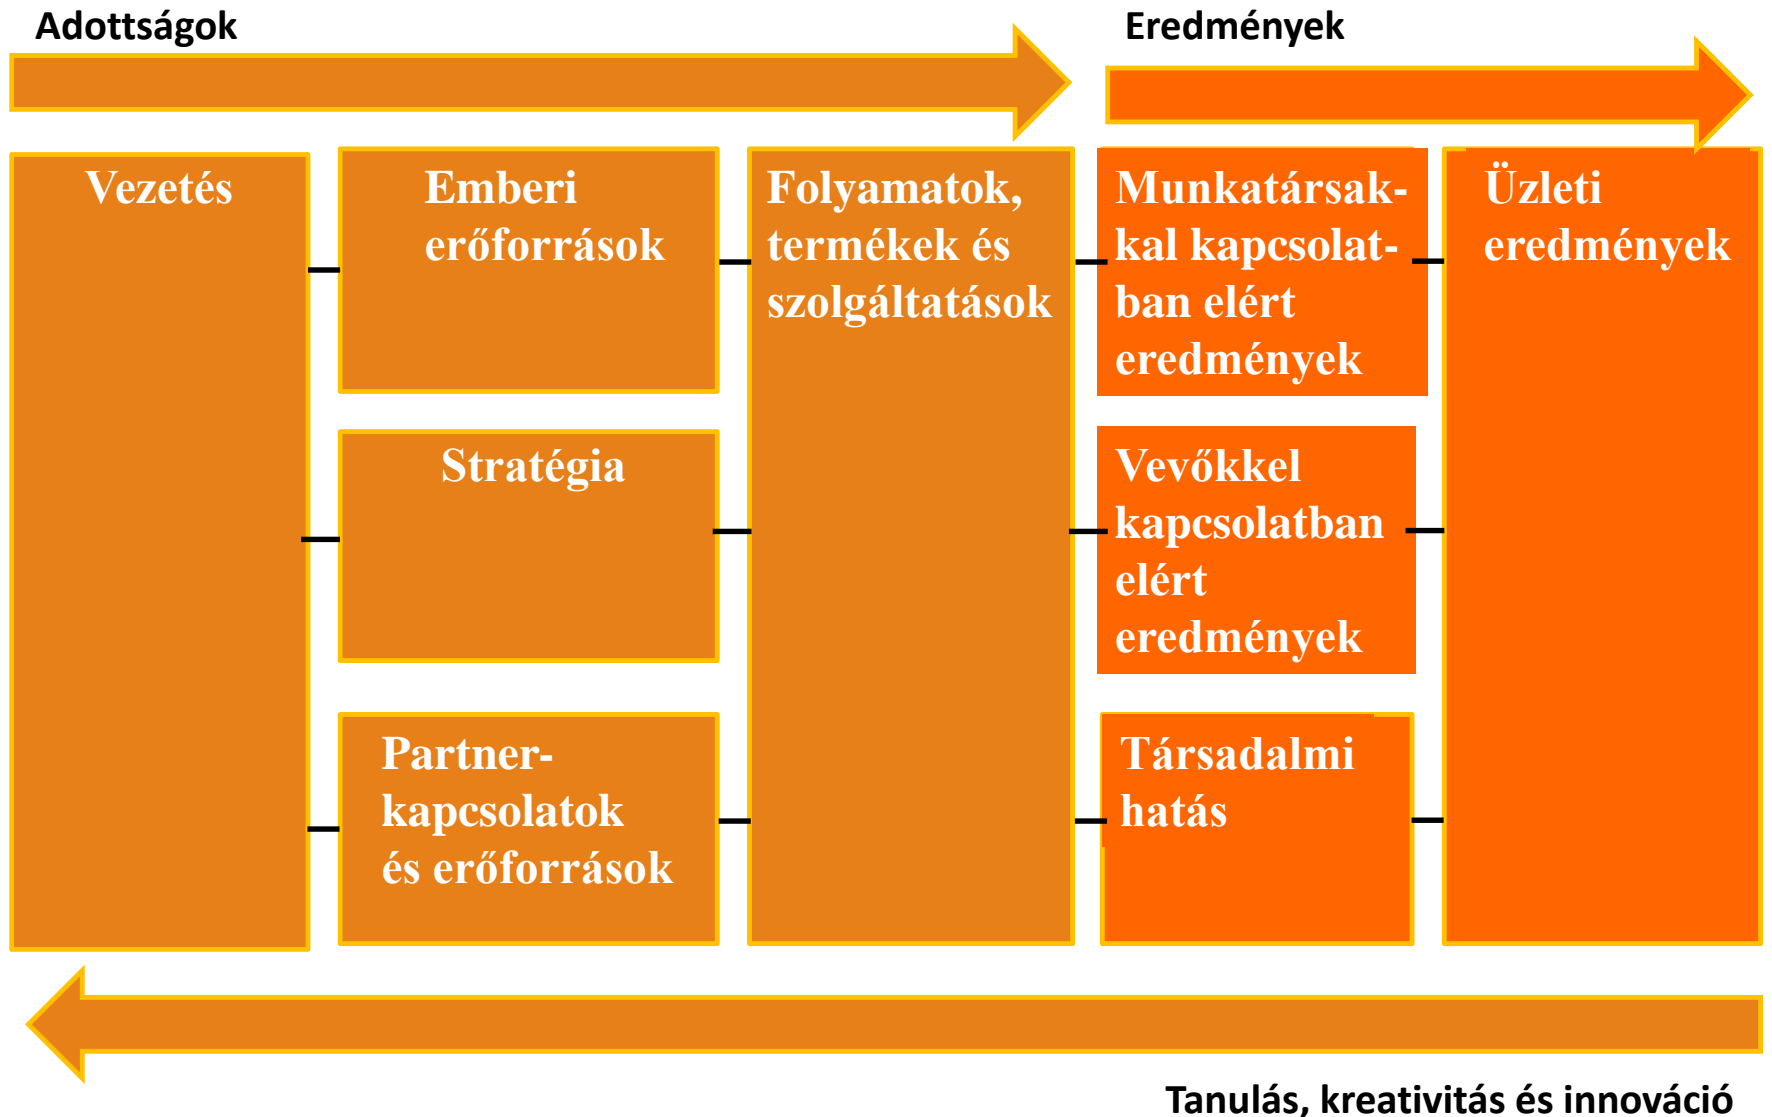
Adottságok

Eredmények

Vezetés

Emberi erőforrások

Stratégia

Partner-kapcsolatok és erőforrások

Folyamatok, termékek és szolgáltatások

Munkatársakkal kapcsolatban elért eredmények

Vevőkkel kapcsolatban elért eredmények

Társadalmi hatás

Üzleti eredmények

Tanulás, kreativitás és innováció